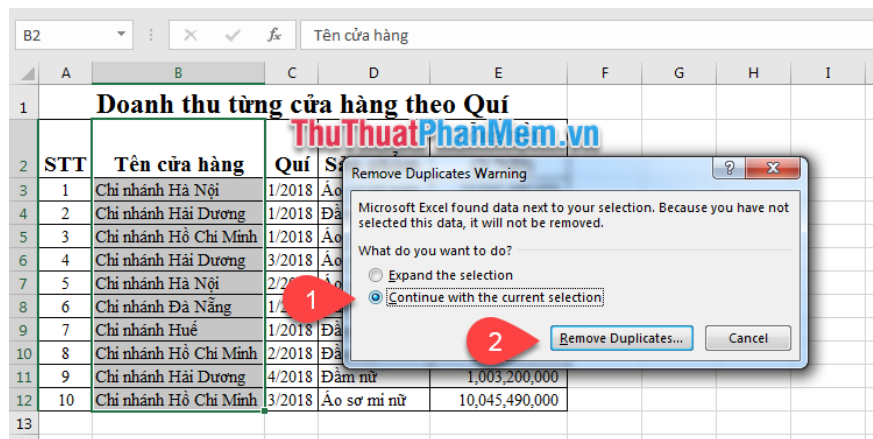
B2 Tên cửa hàng

A B C D E F G H I

1 Doanh thu từng cửa hàng theo Quí

ThuThuatPhanMem.vn

| | STT | Tên cửa hàng | Quí | Sả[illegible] | | | | | |
|---|---|---|---|---|---|---|---|---|---|
| 2 | STT | Tên cửa hàng | Quí | Sả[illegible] | | | | | |
| 3 | 1 | Chi nhánh Hà Nội | 1/2018 | Áo | | | | | |
| 4 | 2 | Chi nhánh Hải Dương | 1/2018 | Đầ | | | | | |
| 5 | 3 | Chi nhánh Hồ Chí Minh | 1/2018 | Áo | | | | | |
| 6 | 4 | Chi nhánh Hải Dương | 3/2018 | Áo | | | | | |
| 7 | 5 | Chi nhánh Hà Nội | 2/20 | | | | | | |
| 8 | 6 | Chi nhánh Đà Nẵng | 1/ | | | | | | |
| 9 | 7 | Chi nhánh Huế | 1/2018 | Đầ | | | | | |
| 10 | 8 | Chi nhánh Hồ Chí Minh | 2/2018 | Đầ | | | | | |
| 11 | 9 | Chi nhánh Hải Dương | 4/2018 | Đầm nữ | 1,003,200,000 | | | | |
| 12 | 10 | Chi nhánh Hồ Chí Minh | 3/2018 | Áo sơ mi nữ | 10,045,490,000 | | | | |
| 13 | | | | | | | | | |

Remove Duplicates Warning ? X

Microsoft Excel found data next to your selection. Because you have not selected this data, it will not be removed.

What do you want to do?

Expand the selection

1 Continue with the current selection

2 Remove Duplicates... Cancel